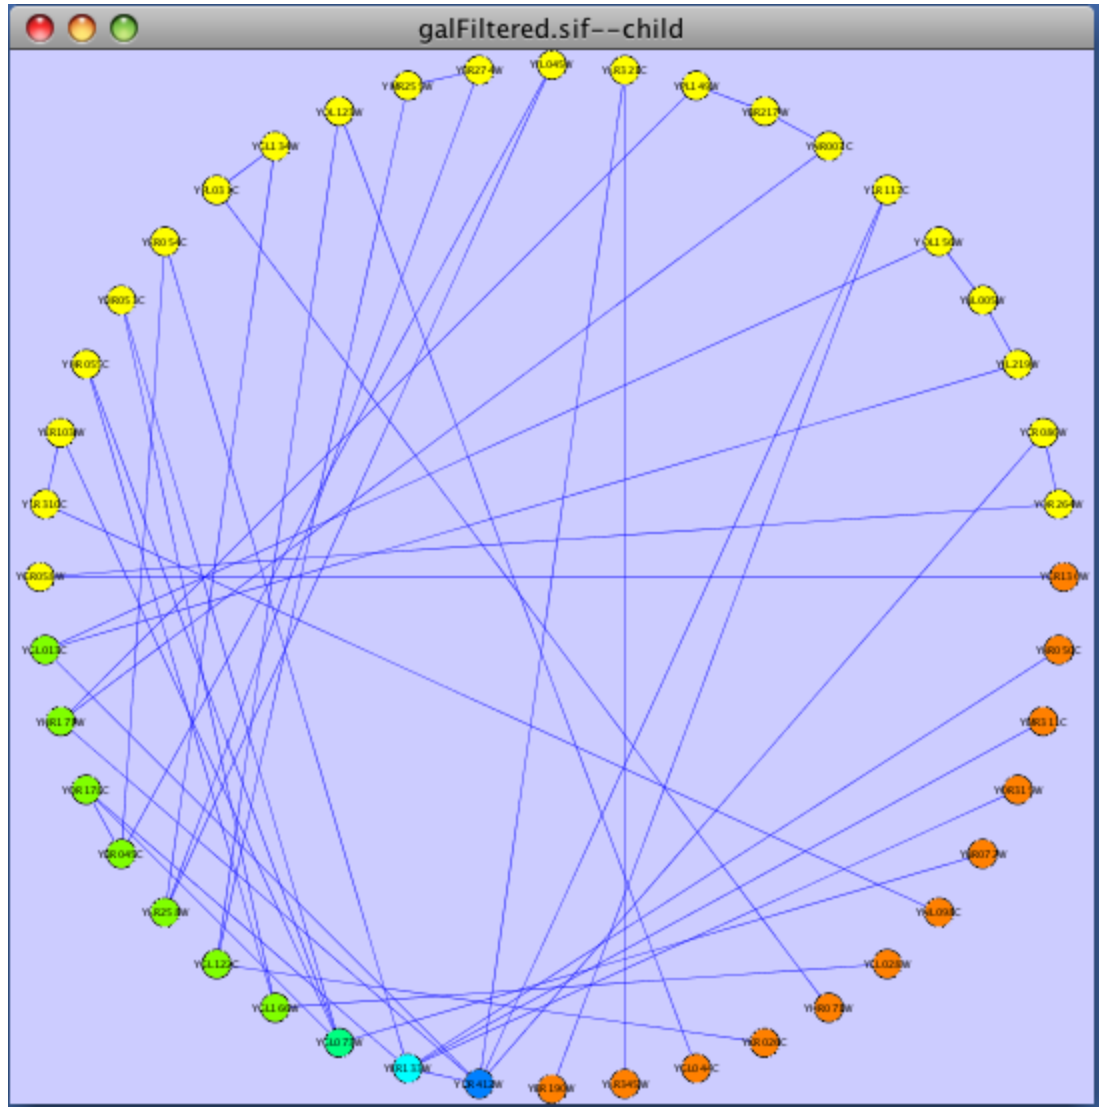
galFiltered.sif--child

YMR257W
YBR274W
YBL045W
YLR321C
YPL149W
YBR217W
YOL123W
YHR007C
YCL134W
YLL031C
YIR112C
YKR054C
YOL156W
YBR051C
YIL005W
YBR055C
YIL219W
YER103W
YCR086W
YIR310C
YKR264W
YCR053W
YCR134W
YCL013C
YHR050C
YHR177W
YMR311C
YOR175C
YOR311W
YOR049C
YBR072W
YLR258W
YNL098C
YCL128C
YCL028W
YLL160W
YHR078W
YCL077W
YER026C
YER133W
YCL044C
YCR412W
YBR190W
YCR345W